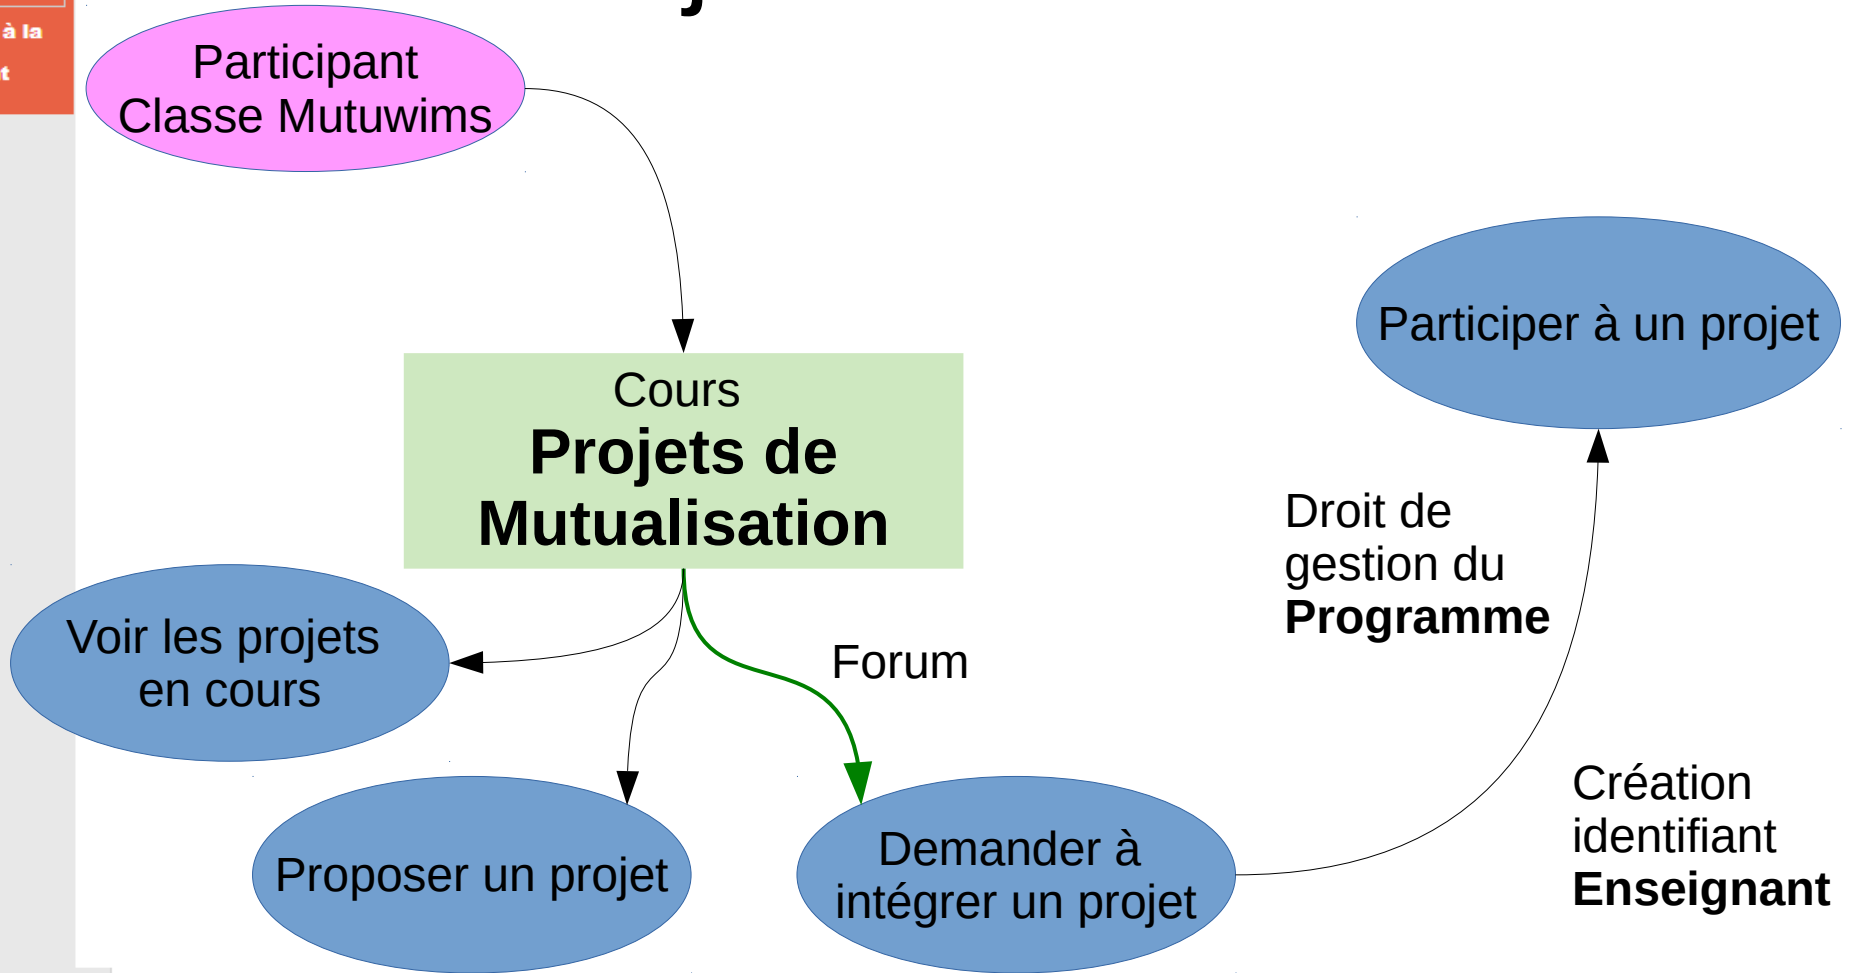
à la
t

Participant
Classe Mutuwims

Cours
**Projets de Mutualisation**

Participer à un projet

Droit de gestion du **Programme**

Voir les projets en cours

Forum

Proposer un projet

Demander à intégrer un projet

Création identifiant **Enseignant**